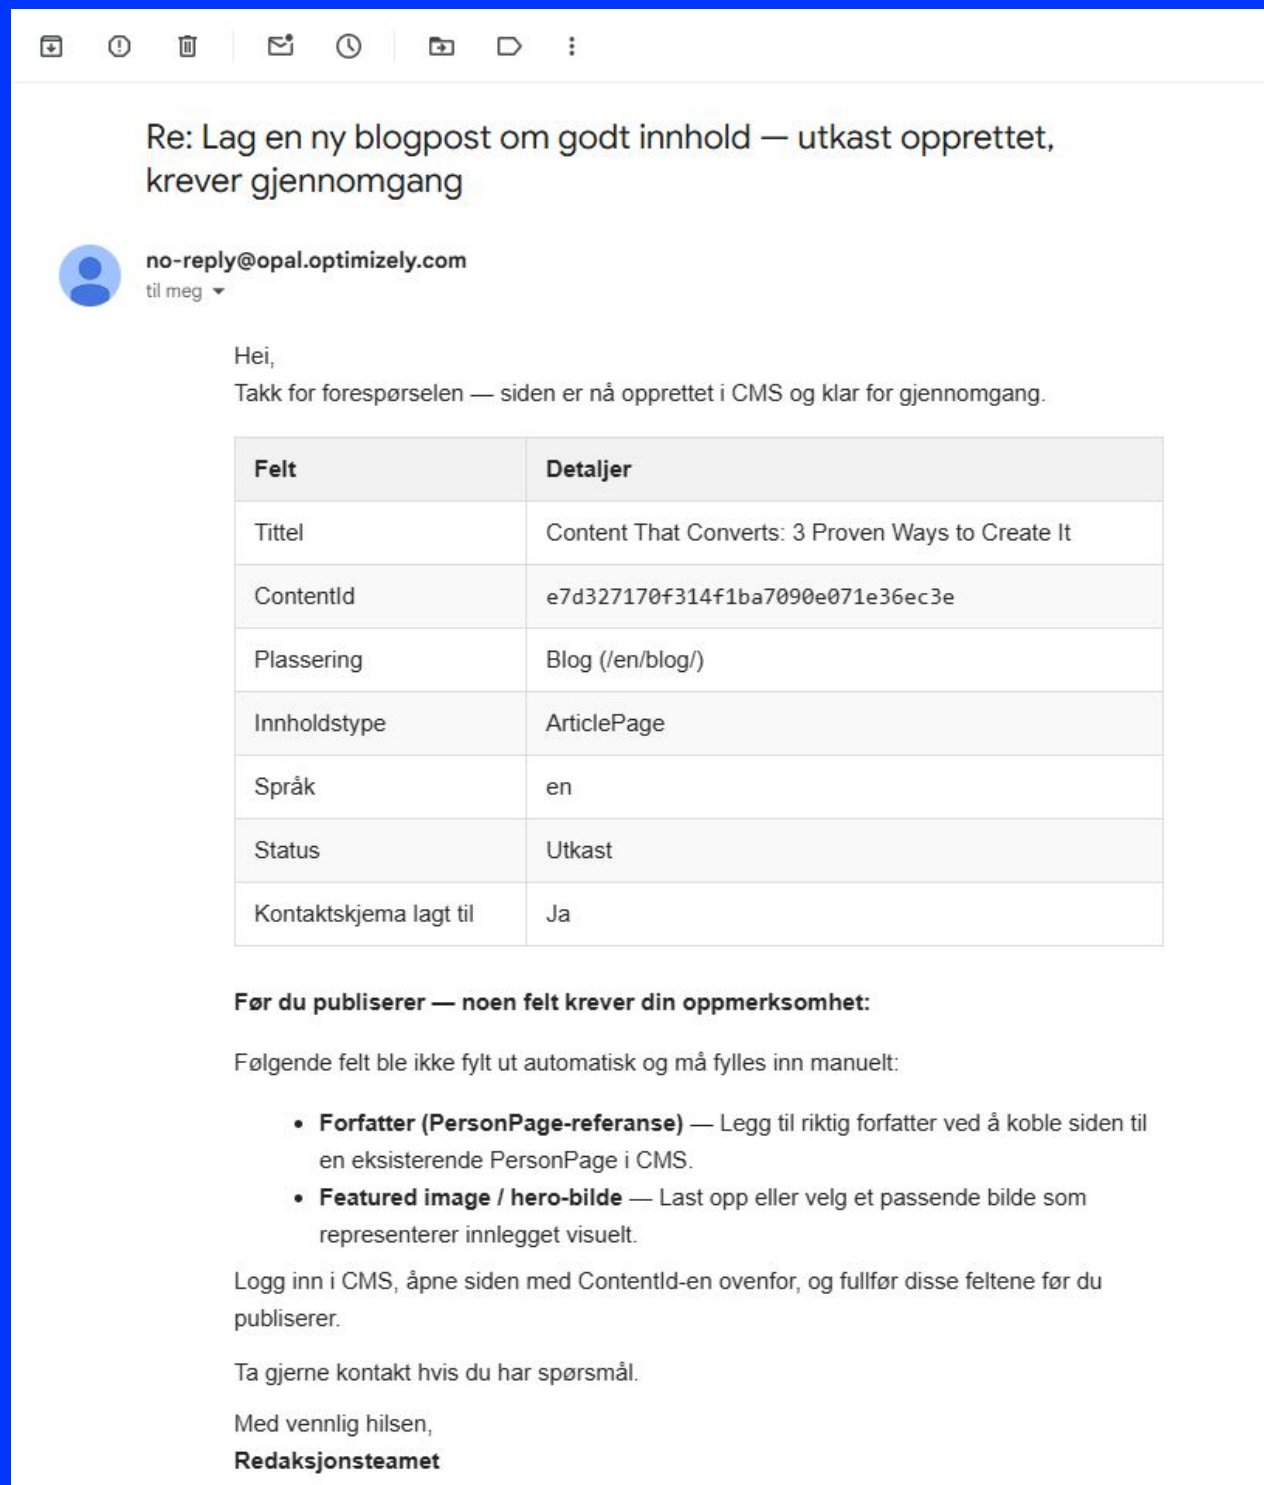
Re: Lag en ny blogpost om godt innhold — utkast opprettet, krever gjennomgang

no-reply@opal.optimizely.com
til meg

Hei,
Takk for forespørselen — siden er nå opprettet i CMS og klar for gjennomgang.

| Felt | Detaljer |
|---|---|
| Tittel | Content That Converts: 3 Proven Ways to Create It |
| ContentId | e7d327170f314f1ba7090e071e36ec3e |
| Plassering | Blog (/en/blog/) |
| Innholdstype | ArticlePage |
| Språk | en |
| Status | Utkast |
| Kontaktskjema lagt til | Ja |

**Før du publiserer — noen felt krever din oppmerksomhet:**

Følgende felt ble ikke fylt ut automatisk og må fylles inn manuelt:

- **Forfatter (PersonPage-referanse)** — Legg til riktig forfatter ved å koble siden til en eksisterende PersonPage i CMS.
- **Featured image / hero-bilde** — Last opp eller velg et passende bilde som representerer innlegget visuelt.

Logg inn i CMS, åpne siden med ContentId-en ovenfor, og fullfør disse feltene før du publiserer.

Ta gjerne kontakt hvis du har spørsmål.

Med vennlig hilsen,
**Redaksjonsteamet**